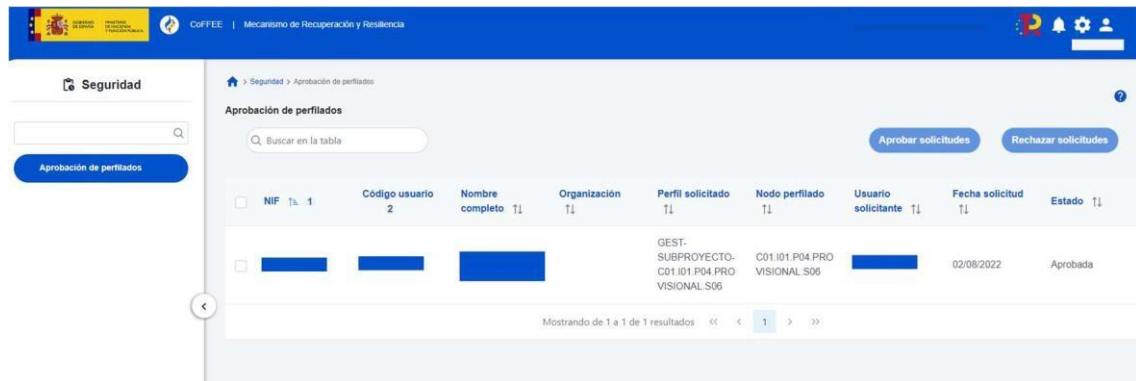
GOBIERNO DE ESPAÑA MINISTERIO DE HACIENDA Y FUNCIÓN PÚBLICA

CoFFEE | Mecanismo de Recuperación y Resiliencia

Seguridad

Aprobación de perfilados

> Seguridad > Aprobación de perfilados

Aprobación de perfilados

Buscar en la tabla

Aprobar solicitudes

Rechazar solicitudes

| NIF 1 | Código usuario 2 | Nombre completo | Organización | Perfil solicitado | Nodo perfilado | Usuario solicitante | Fecha solicitud | Estado |
|---|---|---|---|---|---|---|---|---|
| | | | | GEST-SUBPROYECTO-C01.I01.P04.PROVISIONAL.S06 | C01.I01.P04.PROVISIONAL.S06 | | 02/08/2022 | Aprobada |

Mostrando de 1 a 1 de 1 resultados << < 1 > >>